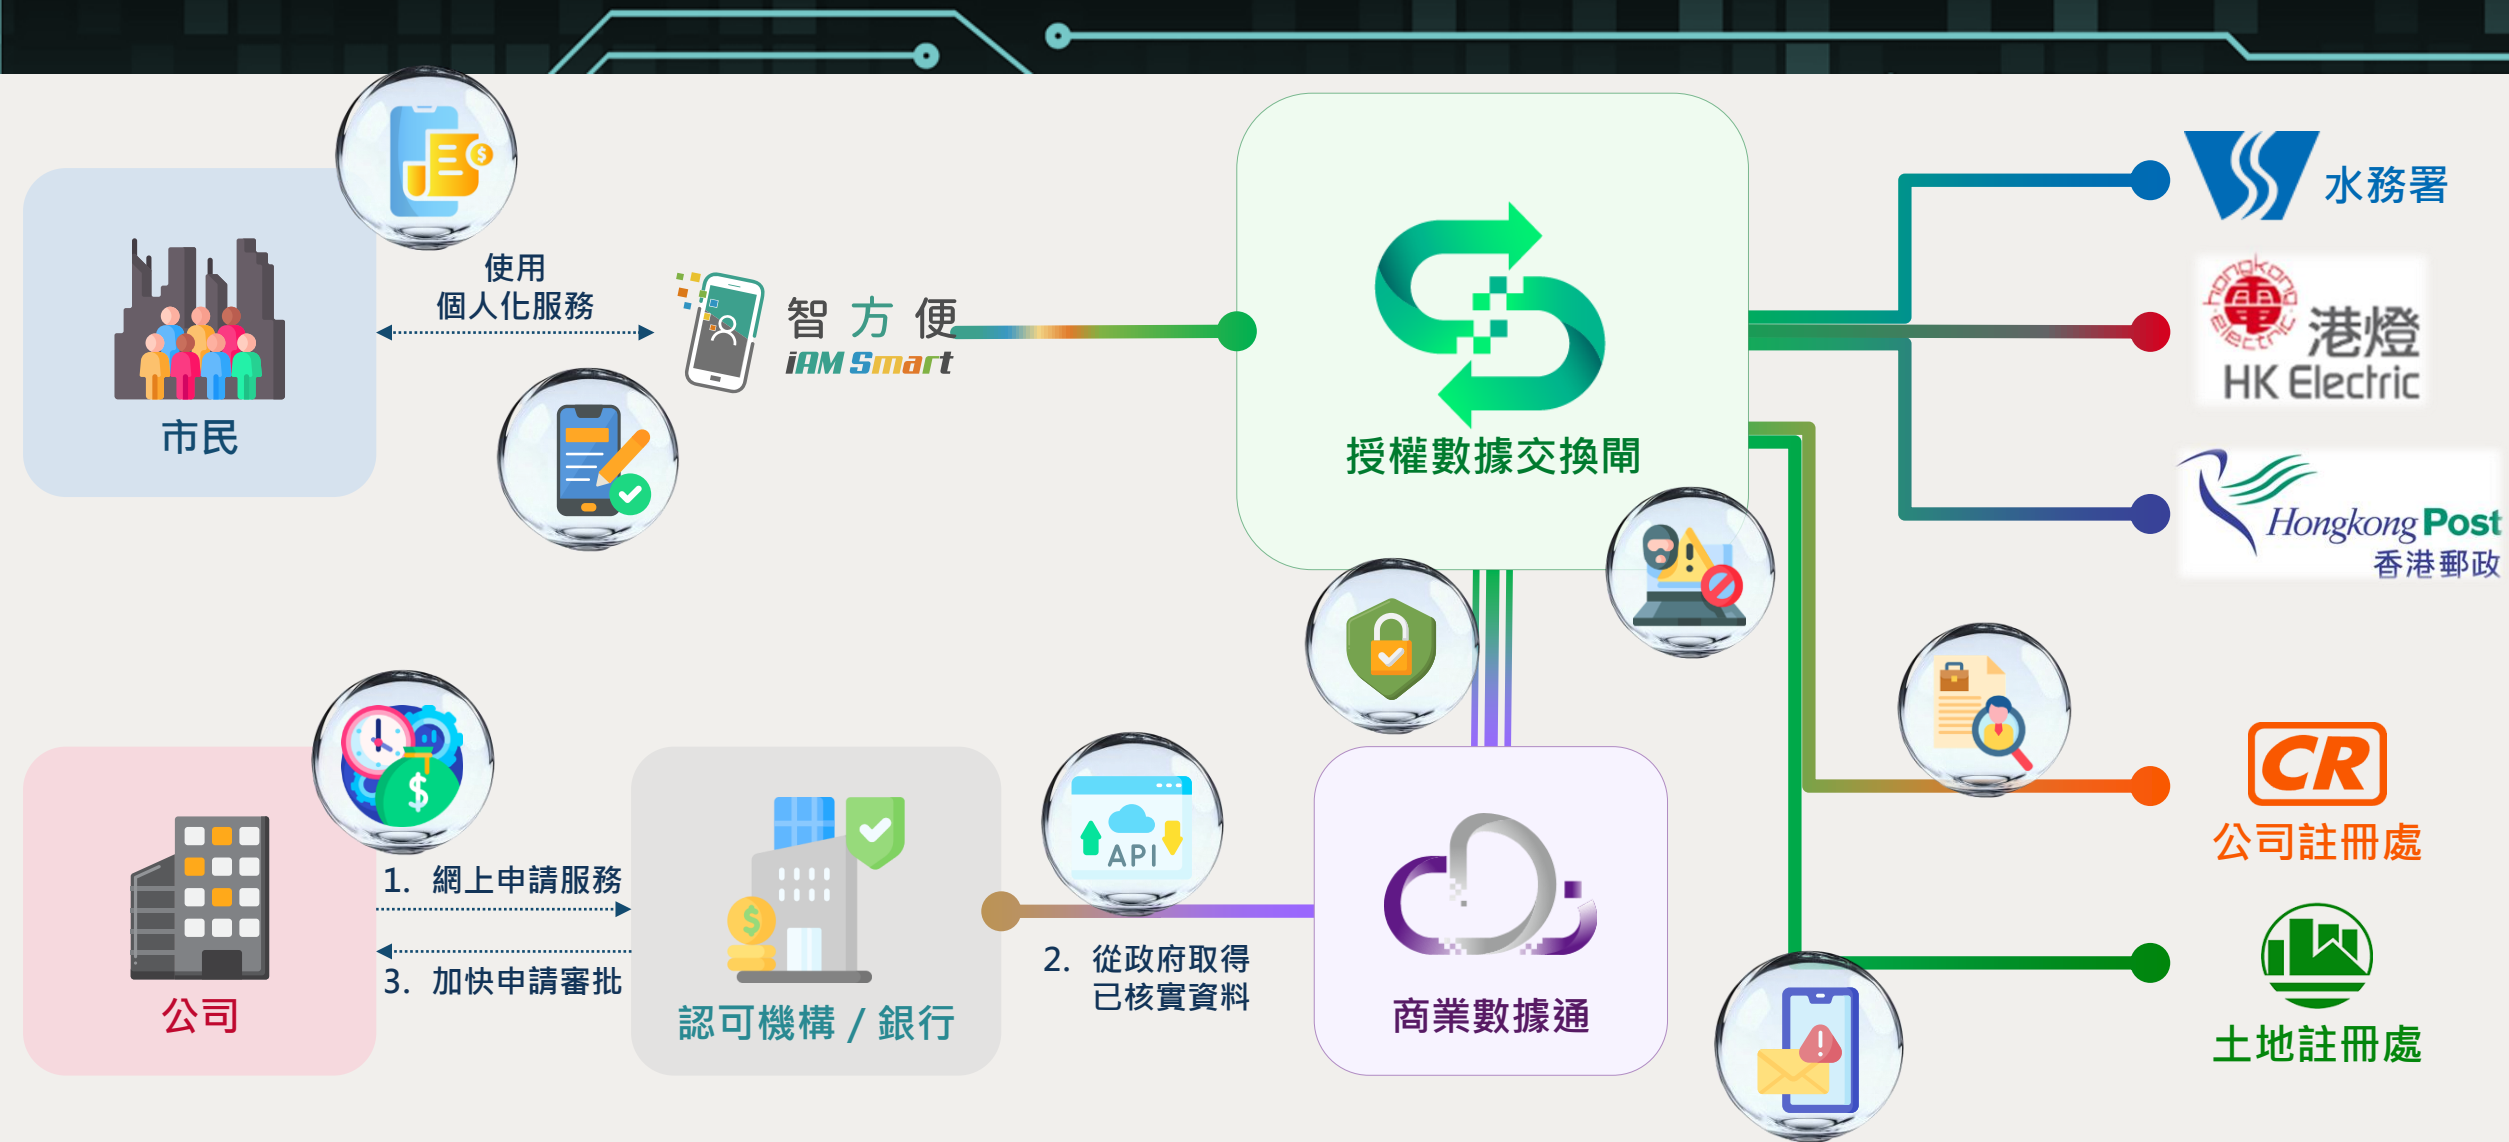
市民

使用
個人化服務

智方便
iAM Smart

授權數據交換閘

水務署

hongkong electric 港燈
HK Electric

Hongkong Post
香港郵政

公司

1. 網上申請服務

3. 加快申請審批

認可機構 / 銀行

API

2. 從政府取得已核實資料

商業數據通

CR
公司註冊處

土地註冊處